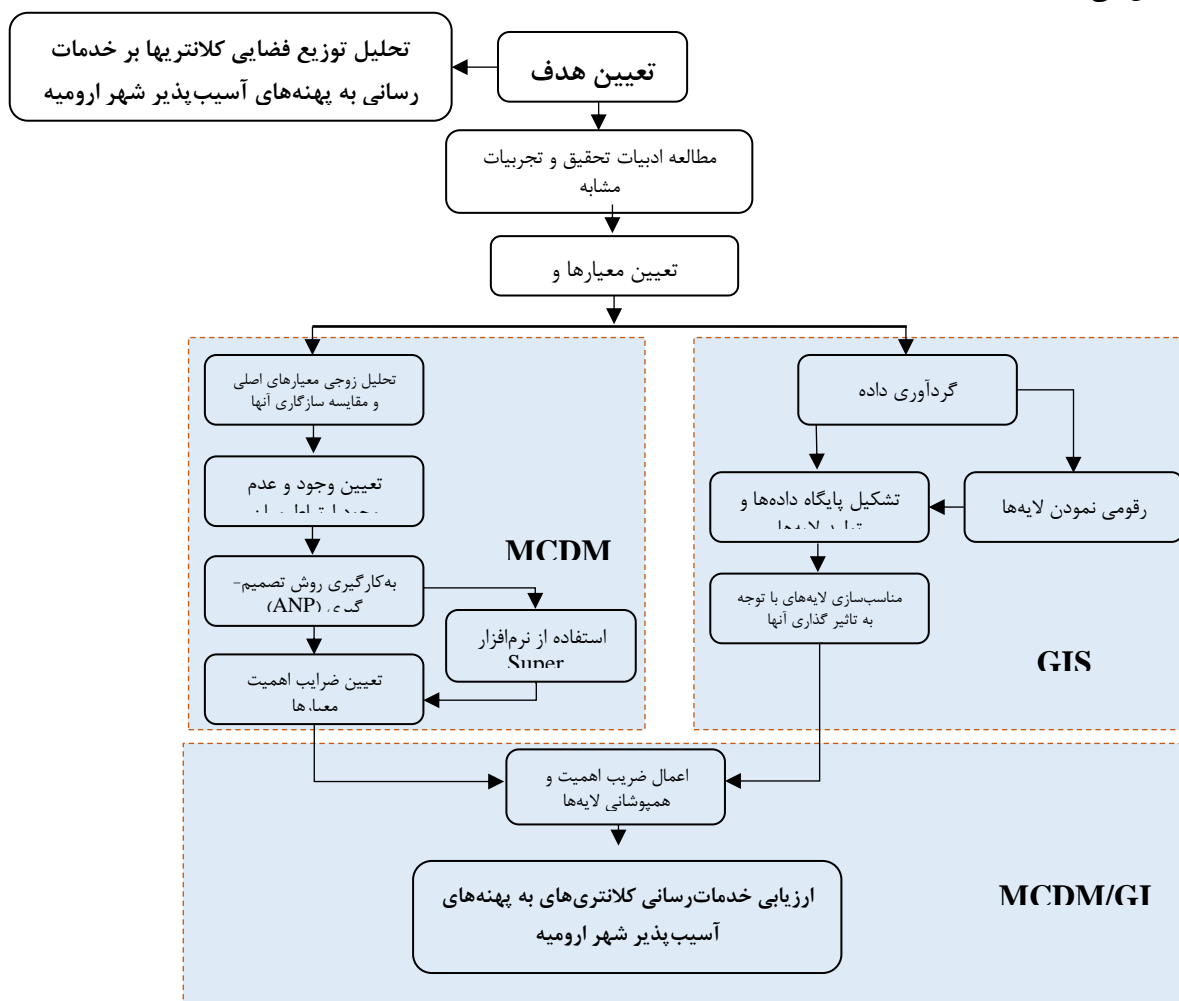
تعیین هدف

تحلیل توزیع فضایی کلانتریها بر خدمات رسانی به پهنه‌های آسیب‌پذیر شهر ارومیه

مطالعه ادبیات تحقیق و تجربیات مشابه

تعیین معیارها و

تحلیل زوجی معیارهای اصلی و مقایسه سازگاری آنها

تعیین وجود و عدم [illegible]

MCDM

به‌کارگیری روش تصمیم-گیری (ANP)

استفاده از نرم‌افزار Super

تعیین ضرایب اهمیت معیارها

گردآوری داده

تشکیل پایگاه داده‌ها و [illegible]

رقومی نمودن لایه‌ها

مناسب‌سازی لایه‌های با توجه به تاثیر گذاری آنها

GIS

اعمال ضریب اهمیت و همپوشانی لایه‌ها

ارزیابی خدمات‌رسانی کلانتری‌های به پهنه‌های آسیب‌پذیر شهر ارومیه

MCDM/GI